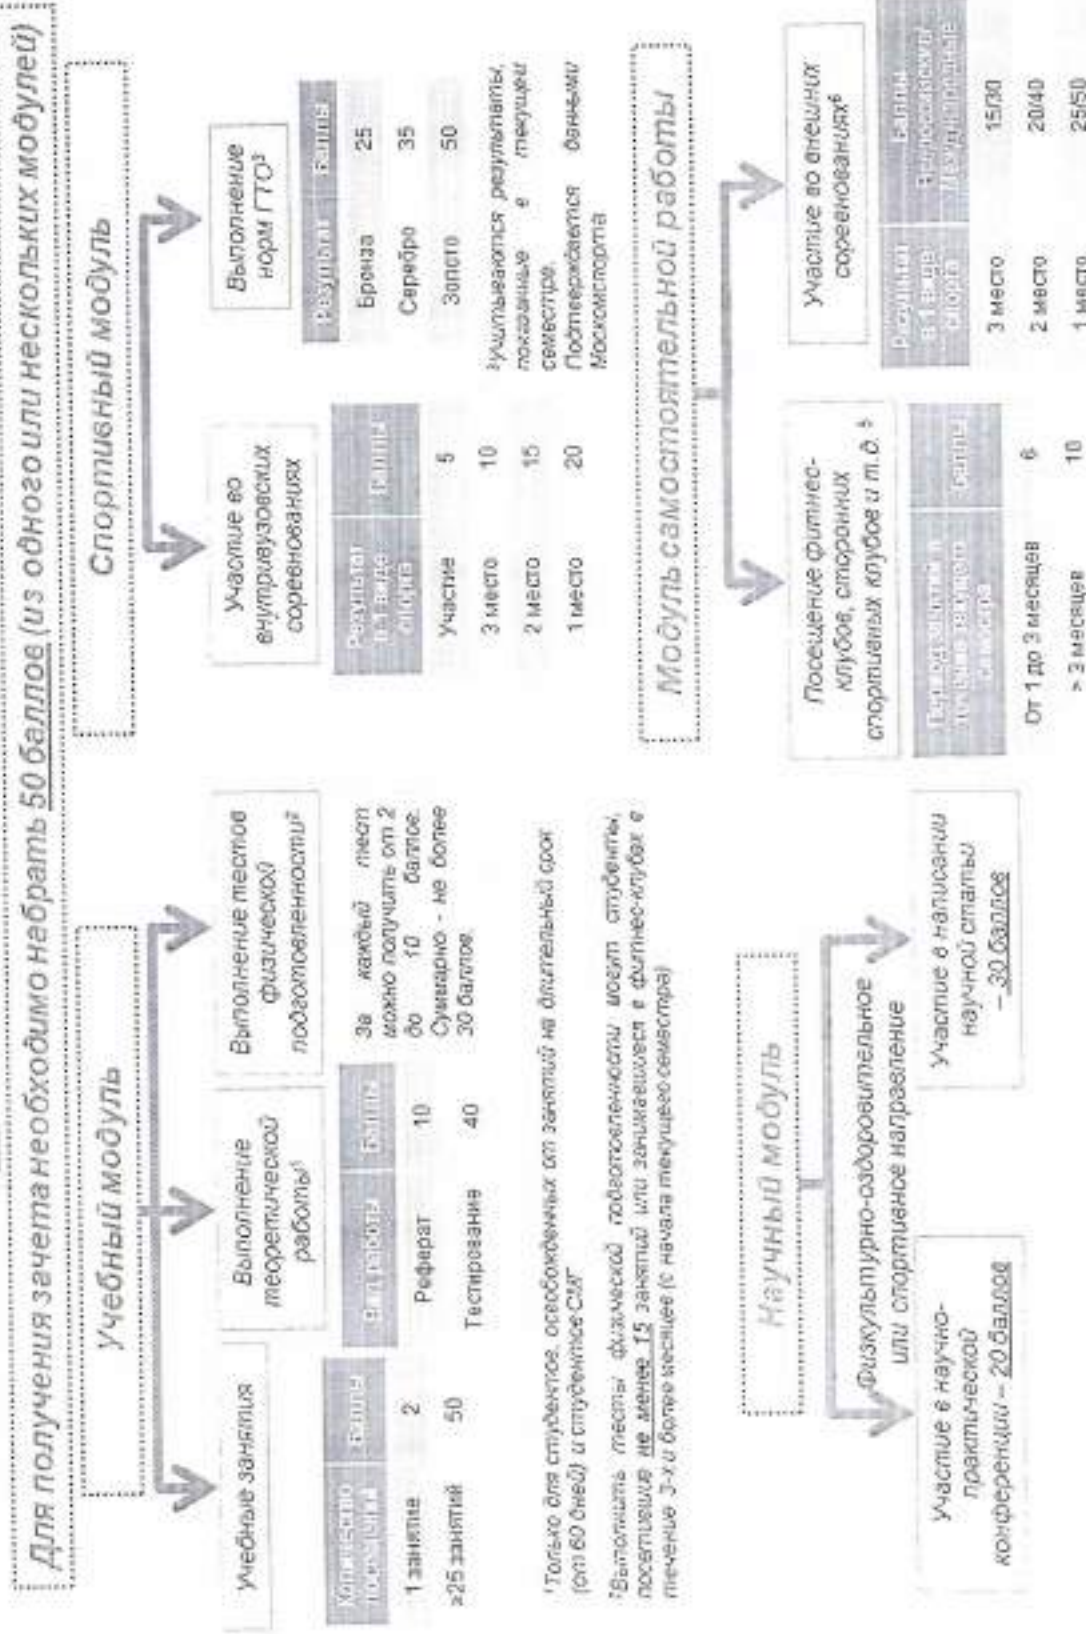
Для получения зачета необходимо набрать 50 баллов (из одного или нескольких модулей)

Учебный модуль

Учебные занятия

| Количество посещений | Баллы |
|---|---|
| 1 занятие | 2 |
| ≥25 занятий | 50 |

Выполнение теоретической работы¹

| Вид работы | Баллы |
|---|---|
| Реферат | 10 |
| Тестирование | 40 |

Выполнение тестов физической подготовленности²

За каждый тест можно получить от 2 до 10 баллов. Суммарно - не более 30 баллов.

¹Только для студентов, освобожденных от занятий на длительный срок (от 60 дней) и студентов СМГ

²Выполнить тесты физической подготовленности могут студенты, посетившие не менее 15 занятий или занимающиеся в фитнес-клубах в течение 3-х и более месяцев (с начала текущего семестра)

Спортивный модуль

Участие во внутривузовских соревнованиях

| Результат в 1 виде спорта | Баллы |
|---|---|
| Участие | 5 |
| 3 место | 10 |
| 2 место | 15 |
| 1 место | 20 |

Выполнение норм ГТО³

| Результат | Баллы |
|---|---|
| Бронза | 25 |
| Серебро | 35 |
| Золото | 50 |

³Учитываются результаты, показанные в текущем семестре. Подтверждается данными Москомспорта

Модуль самостоятельной работы

Посещение фитнес-клубов, сторонних спортивных клубов и т.д.⁴

| Период посещения в течение текущего семестра | Баллы |
|---|---|
| От 1 до 3 месяцев | 6 |
| > 3 месяцев | 10 |

Участие во внешних соревнованиях⁵

| Результат в 1 виде спорта | Баллы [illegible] |
|---|---|
| 3 место | 15/30 |
| 2 место | 20/40 |
| 1 место | 25/50 |

Научный модуль

Физкультурно-оздоровительное или спортивное направление

Участие в научно-практической конференции – 20 баллов

Участие в написании научной статьи – 30 баллов